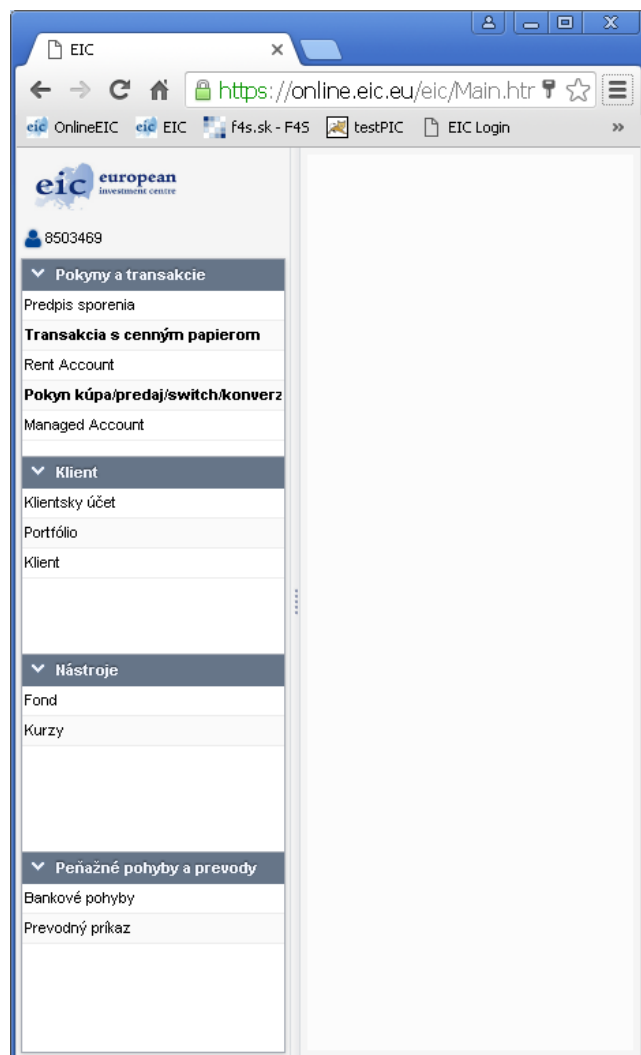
EIC

https://online.eic.eu/eic/Main.htr

OnlineEIC EIC f4s.sk - F4S testPIC EIC Login

eic european investment centre

8503469

Pokyny a transakcie

Predpis sporenia

Transakcia s cenným papierom

Rent Account

Pokyn kúpa/predaj/switch/konverz

Managed Account

Klient

Klientsky účet

Portfólio

Klient

Nástroje

Fond

Kurzy

Peňažné pohyby a prevody

Bankové pohyby

Prevodný príkaz